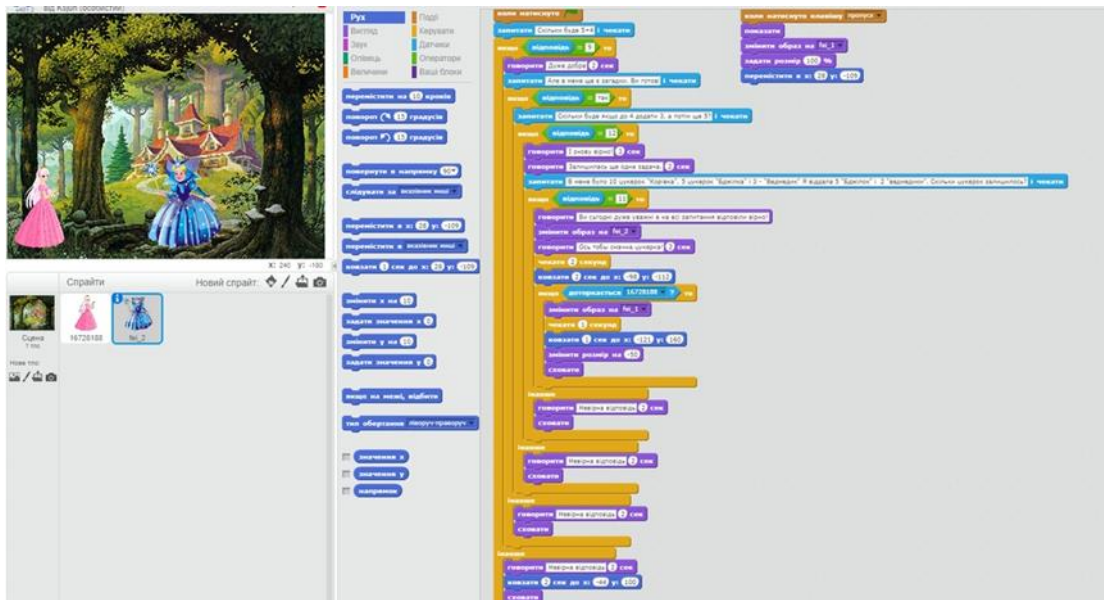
від Корп (особистий)

x: 240 y: -180

Спрайти
Новий спрайт:

Сцена
1 тло

Нове тло:

16728188
fei_2

Рух
Вигляд
Звук
Олівець
Величини
Події
Керувати
Датчики
Оператори
Ваші блоки

перемістити на 10 кроків
поворот ↻ 15 градусів
поворот ↺ 15 градусів
повернути в напрямку 90▾
слідувати за вказівник миші▾
перемістити в x: 20 y: -109
перемістити в вказівник миші▾
ковзати 1 сек до x: 20 y: -109
змінити x на 10
задати значення x 0
змінити y на 10
задати значення y 0
якщо на межі, відбити
тип обертання зліва-направо▾
значення x
значення y
напрямок

коли натиснуто
запитати Скільки буде 5+4 і чекати
якщо відповідь = 9 то
говорити Дуже добре 2 сек
запитати А ге в мене ще є загадки. Ви готові і чекати
якщо відповідь = так то
запитати Скільки буде якщо до 4 додати 3, а потім ще 5? і чекати
якщо відповідь = 12 то
говорити І знову вірно! 2 сек
говорити Залишилась ще одна задача 2 сек
запитати В мене було 10 цукерок "Корівка", 5 цукерок "Бджілка" і 3 - "Ведмедик" Я віддала 5 "Бджілок" і 2 "ведмедики". Скільки цукерок залишилось? і чекати
якщо відповідь = 11 то
говорити Ви сьогодні дуже уважні є на всі запитання відповіли вірно!
змінити образ на fei_2
говорити Ось тобі смачна цукерка 2 сек
чекати 2 секунд
ковзати 2 сек до x: -90 y: -112
якщо доторкається 16728188 ? то
змінити образ на fei_1
чекати 1 секунд
ковзати 1 сек до x: -121 y: 160
змінити розмір на -50
сховати
інакше
говорити Невірна відповідь 2 сек
сховати
інакше
говорити Невірна відповідь 2 сек
сховати
інакше
говорити Невірна відповідь 2 сек
сховати
інакше
говорити Невірна відповідь 2 сек
ковзати 2 сек до x: -44 y: 100
сховати

коли натиснуто клавішу пропуск
показати
змінити образ на fei_1
задати розмір 100 %
перемістити в x: 20 y: -109